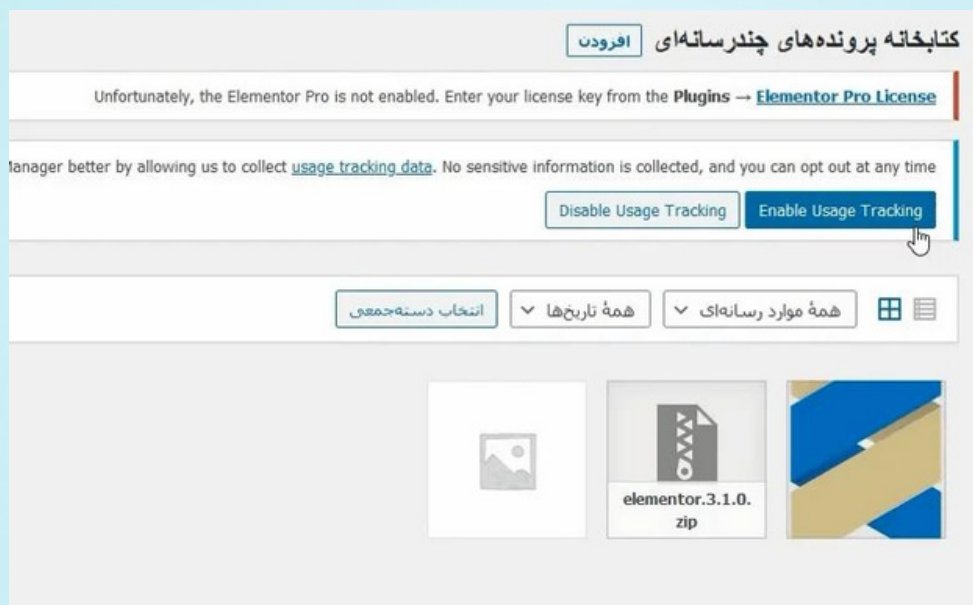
کتابخانه پرونده‌های چندرسانه‌ای افزودن

Unfortunately, the Elementor Pro is not enabled. Enter your license key from the Plugins → Elementor Pro License

Manager better by allowing us to collect usage tracking data. No sensitive information is collected, and you can opt out at any time

Disable Usage Tracking

Enable Usage Tracking

همهٔ موارد رسانه‌ای

همهٔ تاریخ‌ها

انتخاب دسته‌جمعی

elementor.3.1.0.zip